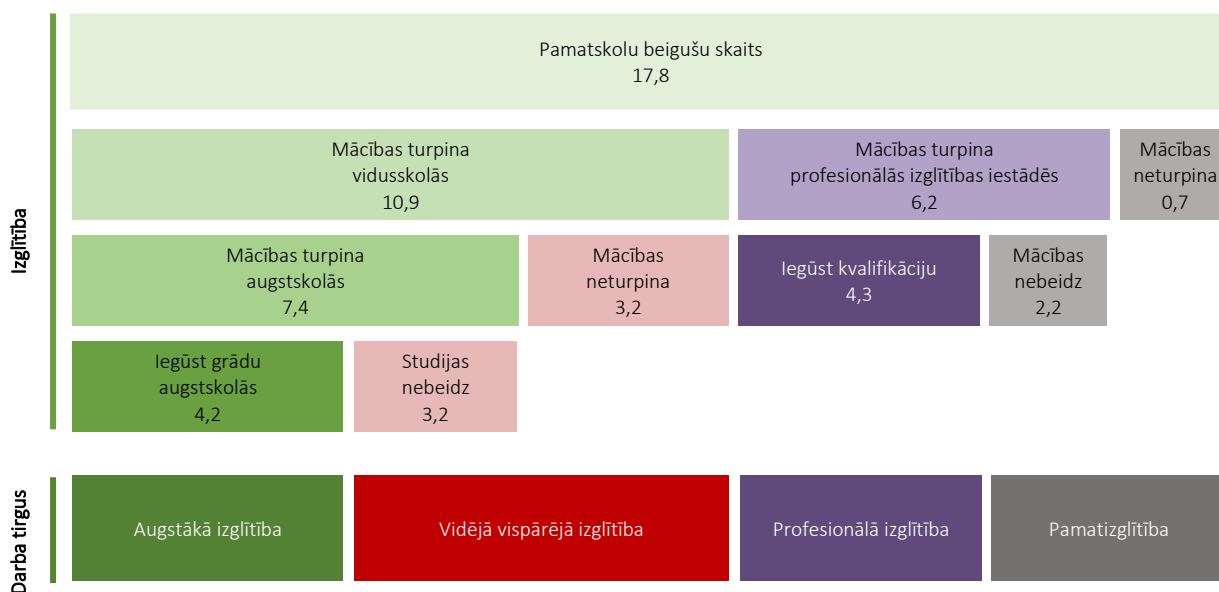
Izglītība

Pamatskolu beigušu skaits
17,8

Mācības turpina vidusskolās
10,9

Mācības turpina profesionālās izglītības iestādēs
6,2

Mācības neturpina
0,7

Mācības turpina augstskolās
7,4

Mācības neturpina
3,2

Iegūst kvalifikāciju
4,3

Mācības nebeidz
2,2

Iegūst grādu augstskolās
4,2

Studijas nebeidz
3,2

Darba tirgus

Augstākā izglītība

Vidējā vispārējā izglītība

Profesionālā izglītība

Pamatizglītība